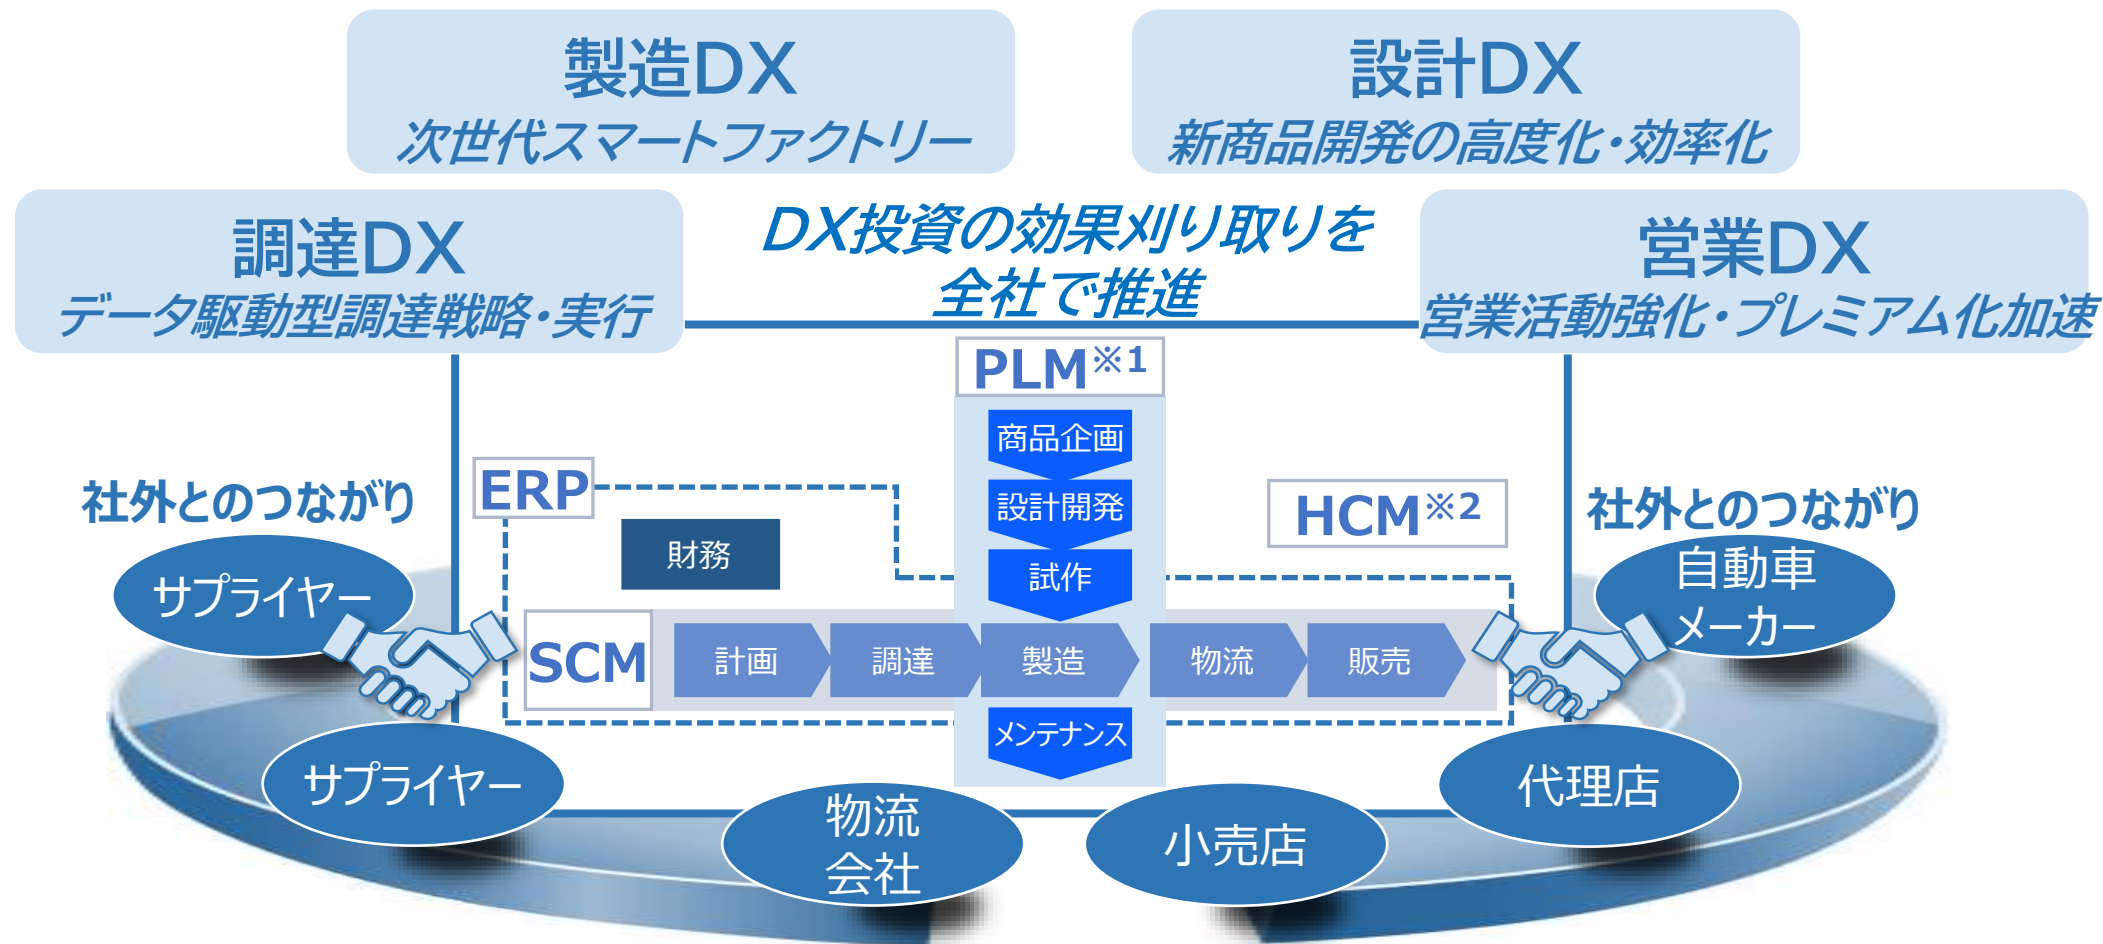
製造DX
次世代スマートファクトリー

設計DX
新商品開発の高度化・効率化

調達DX
データ駆動型調達戦略・実行

DX投資の効果刈り取りを全社で推進

営業DX
営業活動強化・プレミアム化加速

PLM※1

商品企画
設計開発
試作

ERP

財務

HCM※2

社外とのつながり

社外とのつながり

サプライヤー

自動車メーカー

SCM

計画
調達
製造
物流
販売

メンテナンス

サプライヤー

物流会社

小売店

代理店